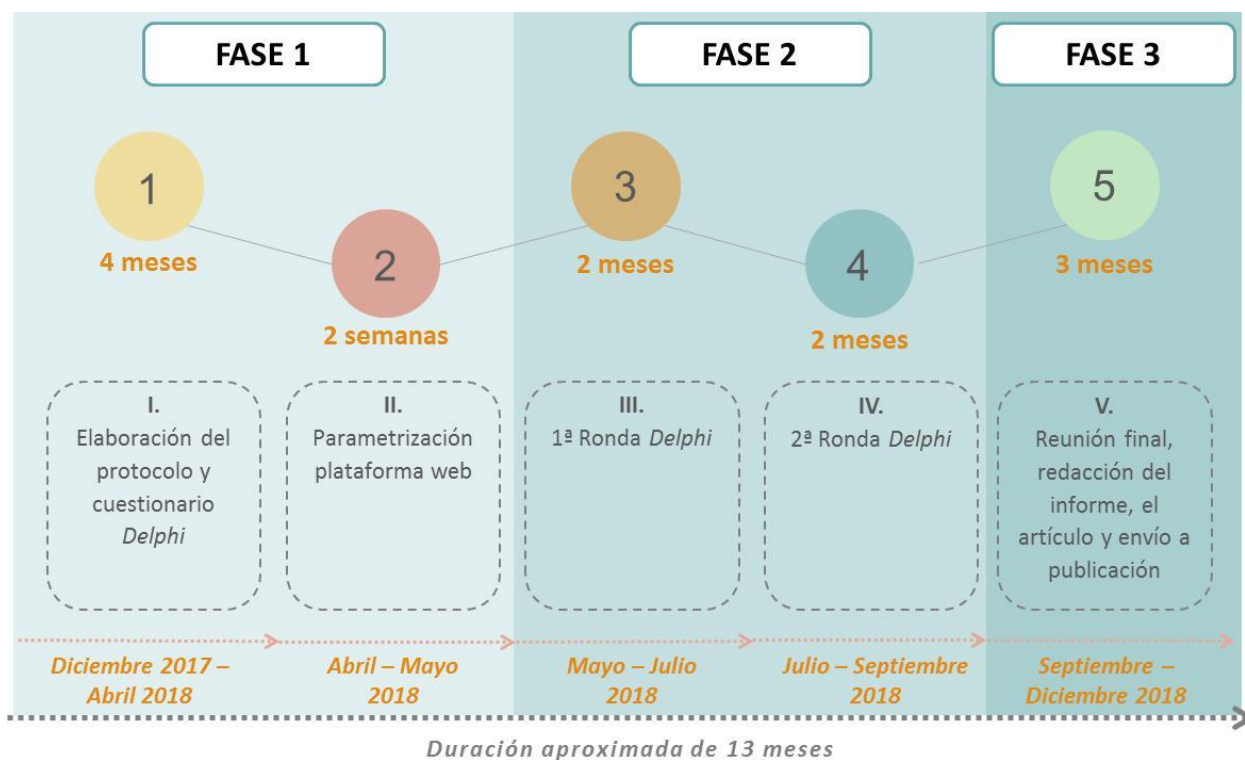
FASE 1

FASE 2

FASE 3

1
4 meses

2
2 semanas

3
2 meses

4
2 meses

5
3 meses

I.
Elaboración del protocolo y cuestionario *Delphi*

II.
Parametrización plataforma web

III.
1ª Ronda *Delphi*

IV.
2ª Ronda *Delphi*

V.
Reunión final, redacción del informe, el artículo y envío a publicación

Diciembre 2017 – Abril 2018

Abril – Mayo 2018

Mayo – Julio 2018

Julio – Septiembre 2018

Septiembre – Diciembre 2018

Duración aproximada de 13 meses